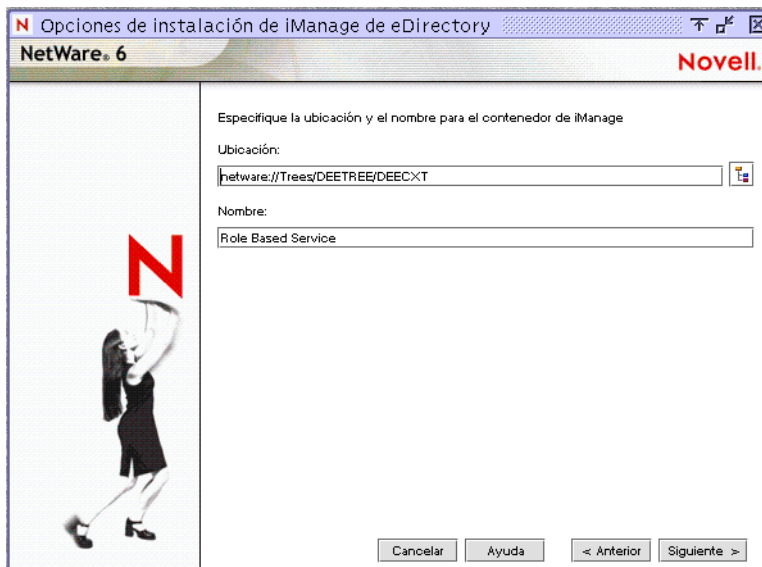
N Opciones de instalación de iManage de eDirectory

NetWare® 6

Novell.

Especifique la ubicación y el nombre para el contenedor de iManage

Ubicación:

netware://Trees/DEETREE/DEECXT

Nombre:

Role Based Service

N

Cancelar

Ayuda

< Anterior

Siguiente >